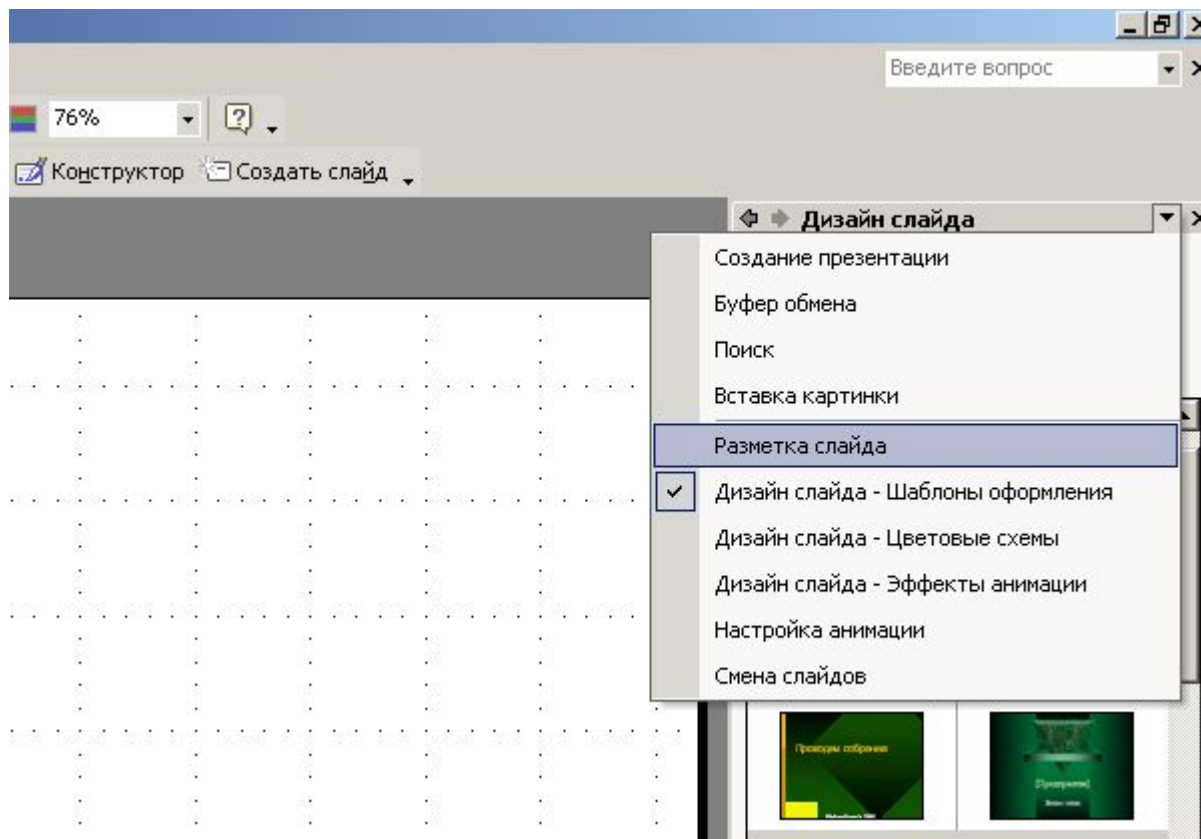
Введите вопрос

76%

Конструктор Создать слайд

Дизайн слайда

Создание презентации

Буфер обмена

Поиск

Вставка картинки

Разметка слайда

Дизайн слайда - Шаблоны оформления

Дизайн слайда - Цветовые схемы

Дизайн слайда - Эффекты анимации

Настройка анимации

Смена слайдов

Проведение собрания

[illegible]

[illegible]

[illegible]